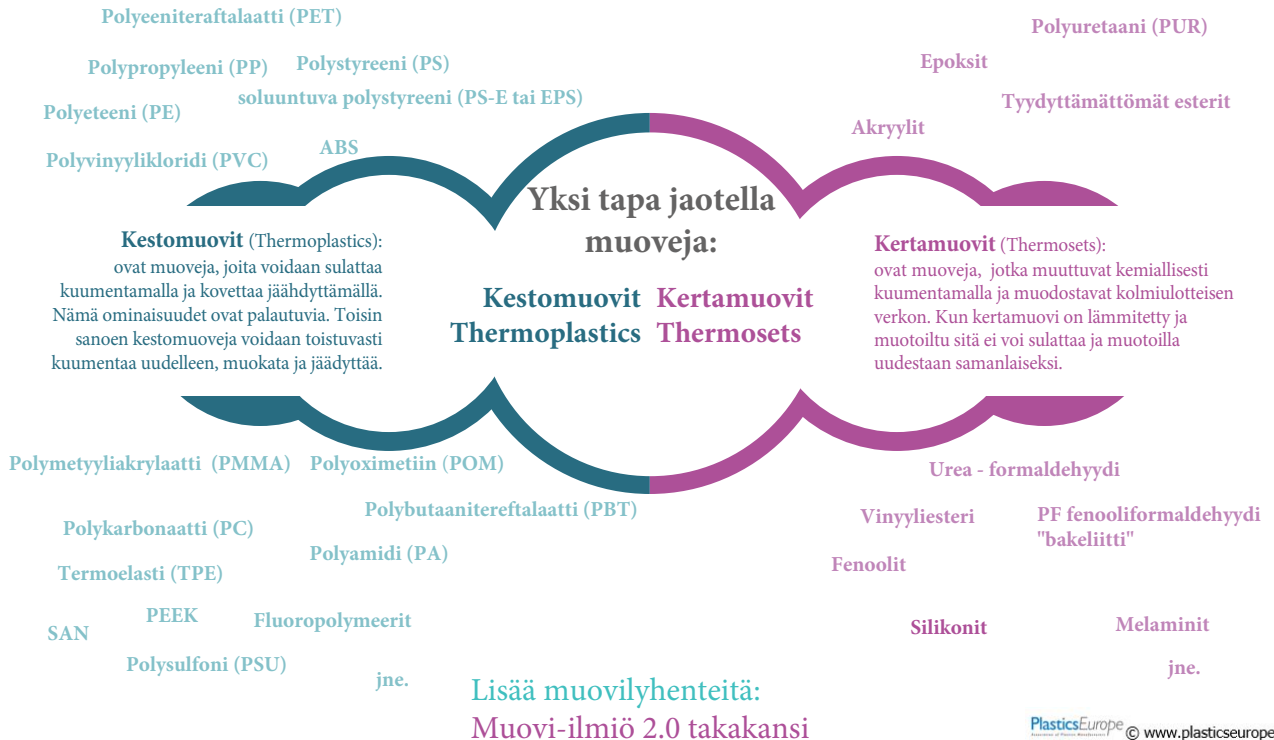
Polyeeniteraftalaatti (PET)

Polypropyleeni (PP)

Polystyreeni (PS)

soluuntuva polystyreeni (PS-E tai EPS)

Polyeteeni (PE)

Polyvinyylikloridi (PVC)

ABS

Polyuretaani (PUR)

Epoksit

Tyydyttämättömät esterit

Akryylit

Yksi tapa jaotella muoveja:

Kestomuovit (Thermoplastics): ovat muoveja, joita voidaan sulattaa kuumentamalla ja kovettaa jäähdyttämällä. Nämä ominaisuudet ovat palautuvia. Toisin sanoen kestomuoveja voidaan toistuvasti kuumentaa uudelleen, muokata ja jäädyttää.

Kestomuovit Thermoplastics

Kertamuovit Thermosets

Kertamuovit (Thermosets): ovat muoveja, jotka muuttuvat kemiallisesti kuumentamalla ja muodostavat kolmiulotteisen verkon. Kun kertamuovi on lämmitetty ja muotoiltu sitä ei voi sulattaa ja muotoilla uudestaan samanlaiseksi.

Polymetyyliakrylaatti (PMMA)

Polyoximetiin (POM)

Polybutaanitereftalaatti (PBT)

Polykarbonaatti (PC)

Polyamidi (PA)

Termoelasti (TPE)

PEEK

Fluoropolymeerit

SAN

Polysulfoni (PSU)

jne.

Urea - formaldehyydi

Vinyyliesteri

PF fenooliformaldehyydi "bakeliitti"

Fenoolit

Silikonit

Melaminit

jne.

Lisää muovilyhenteitä: Muovi-ilmiö 2.0 takakansi

PlasticsEurope Association of Plastics Manufacturers © www.plasticseurope